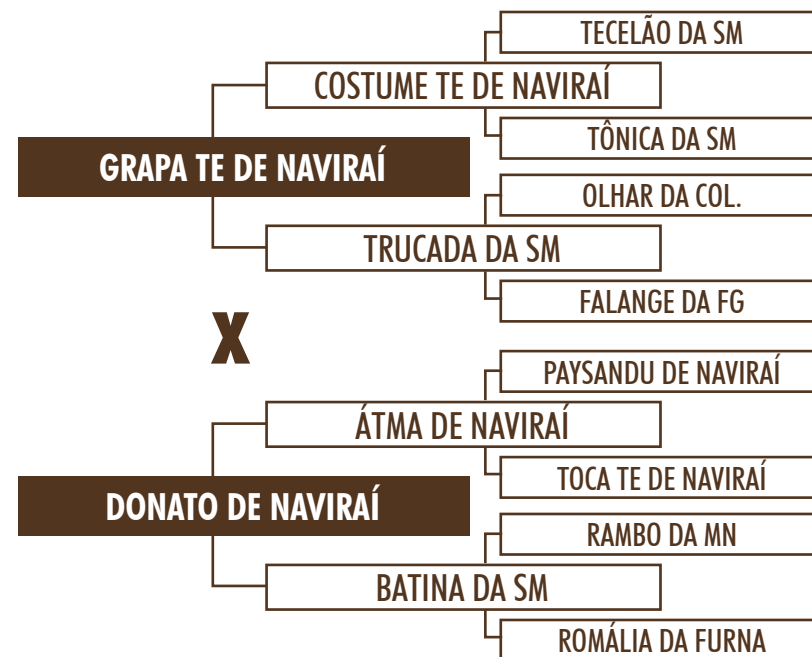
GRAPA TE DE NAVIRAÍ

COSTUME TE DE NAVIRAÍ

TECELÃO DA SM

TÔNICA DA SM

TRUCADA DA SM

OLHAR DA COL.

FALANGE DA FG

X

DONATO DE NAVIRAÍ

ÁTMA DE NAVIRAÍ

PAYSANDU DE NAVIRAÍ

TOCA TE DE NAVIRAÍ

BATINA DA SM

RAMBO DA MN

ROMÁLIA DA FURNA